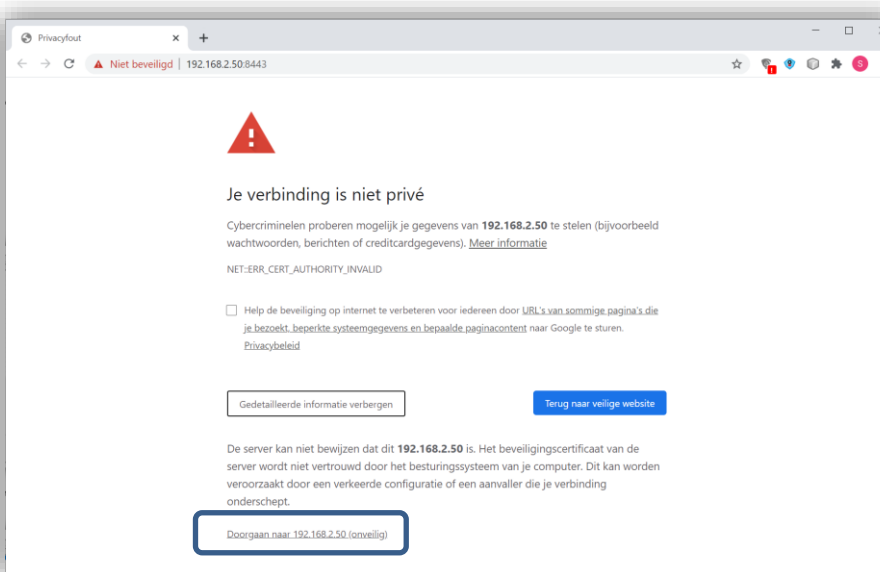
Privacyfout

Niet beveiligd | 192.168.2.50:8443

S

Je verbinding is niet privé

Cybercriminelen proberen mogelijk je gegevens van **192.168.2.50** te stelen (bijvoorbeeld wachtwoorden, berichten of creditcardgegevens). Meer informatie

NET::ERR_CERT_AUTHORITY_INVALID

Help de beveiliging op internet te verbeteren voor iedereen door URL's van sommige pagina's die je bezoekt, beperkte systeemgegevens en bepaalde paginacontent naar Google te sturen. Privacybeleid

Gedetailleerde informatie verbergen

Terug naar veilige website

De server kan niet bewijzen dat dit **192.168.2.50** is. Het beveiligingscertificaat van de server wordt niet vertrouwd door het besturingssysteem van je computer. Dit kan worden veroorzaakt door een verkeerde configuratie of een aanvaller die je verbinding onderschept.

Doorgaan naar 192.168.2.50 (onveilig)